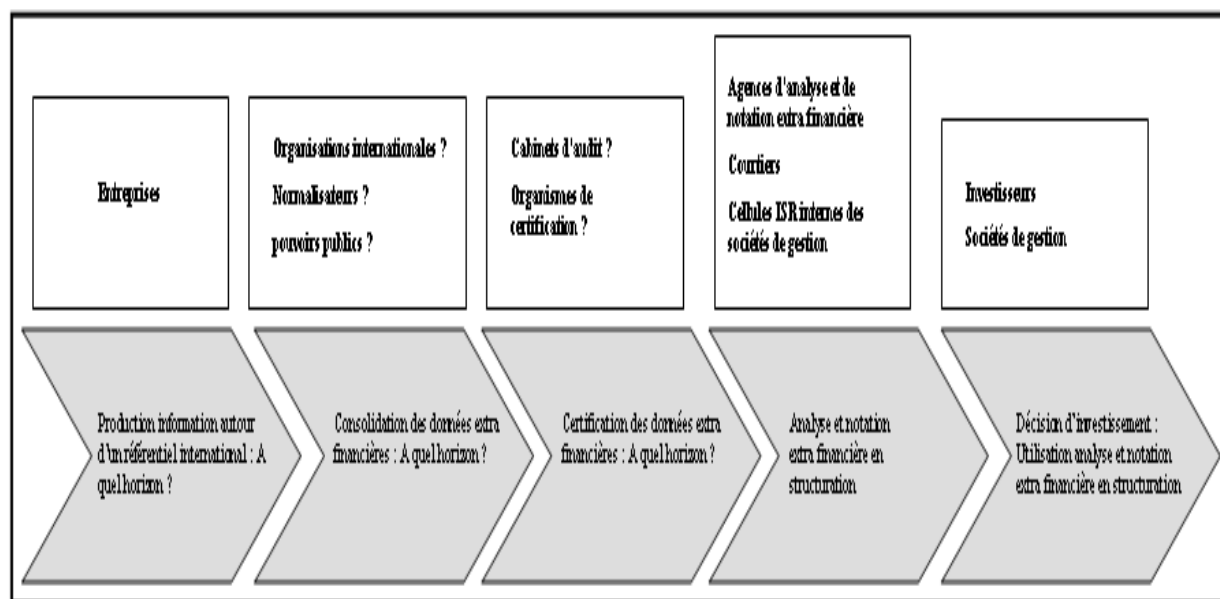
Entreprises

Organisations internationales ?

Normalisateurs ?

pouvoirs publics ?

Cabinets d'audit ?

Organismes de certification ?

Agences d'analyse et de notation extra financière

Courtiers

Cellules ISR internes des sociétés de gestion

Investisseurs

Sociétés de gestion

Production information autour d'un référentiel international : A quel horizon ?

Consolidation des données extra financières : A quel horizon ?

Certification des données extra financières : A quel horizon ?

Analyse et notation extra financière en structuration

Décision d'investissement : Utilisation analyse et notation extra financière en structuration